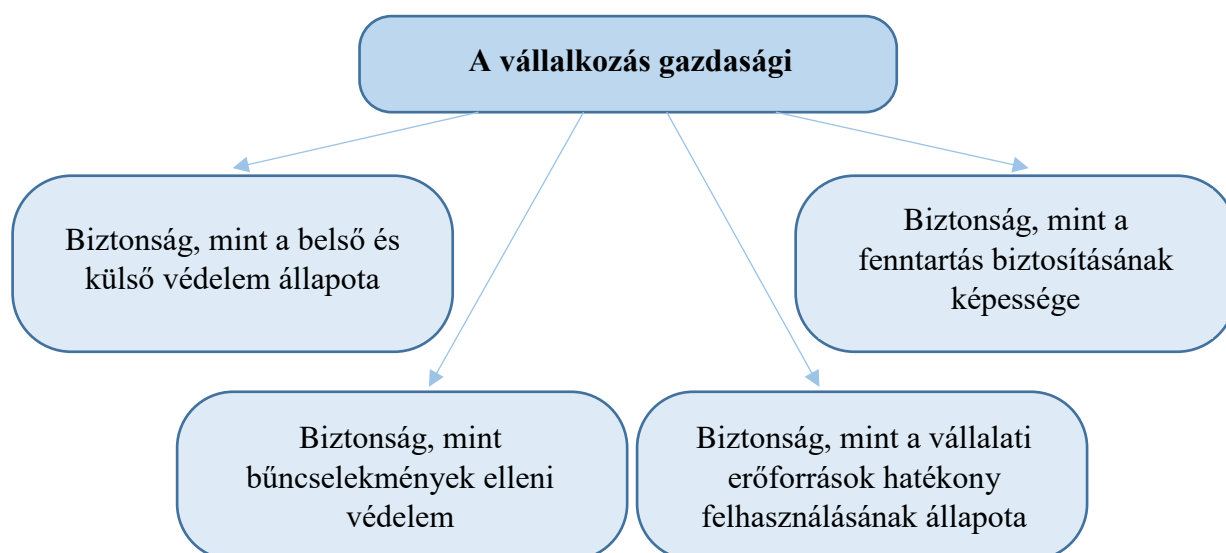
A vállalkozás gazdasági

Biztonság, mint a belső és külső védelem állapota

Biztonság, mint a fenntartás biztosításának képessége

Biztonság, mint bűncselekmények elleni védelem

Biztonság, mint a vállalati erőforrások hatékony felhasználásának állapota